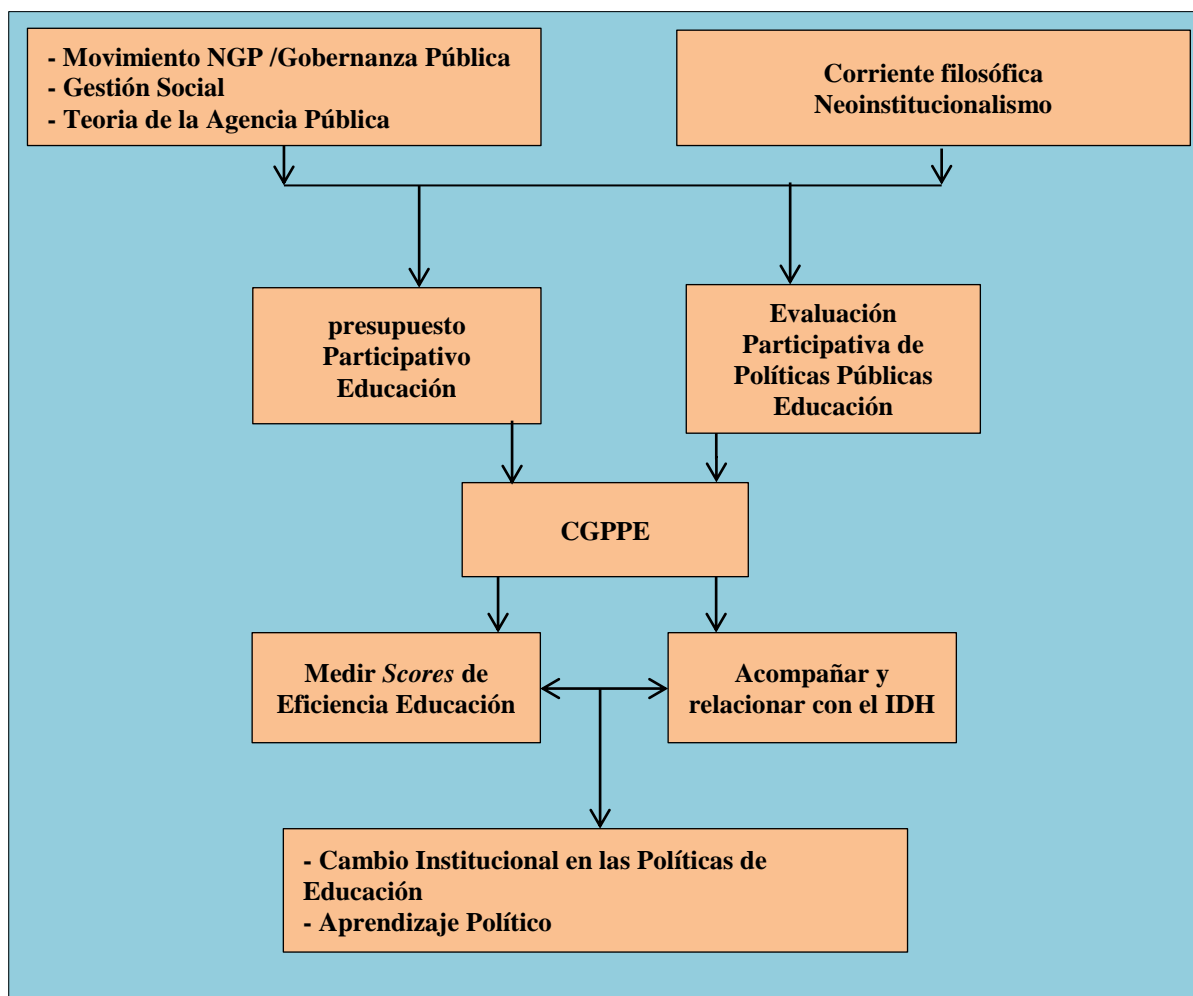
- Movimiento NGP /Gobernanza Pública
- Gestión Social
- Teoria de la Agencia Pública

Corriente filosófica
Neoinstitucionalismo

presupuesto
Participativo
Educación

Evaluación
Participativa de
Políticas Públicas
Educación

CGPPE

Medir *Scores* de
Eficiencia Educación

Acompañar y
relacionar con el IDH

- Cambio Institucional en las Políticas de Educación
- Aprendizaje Político